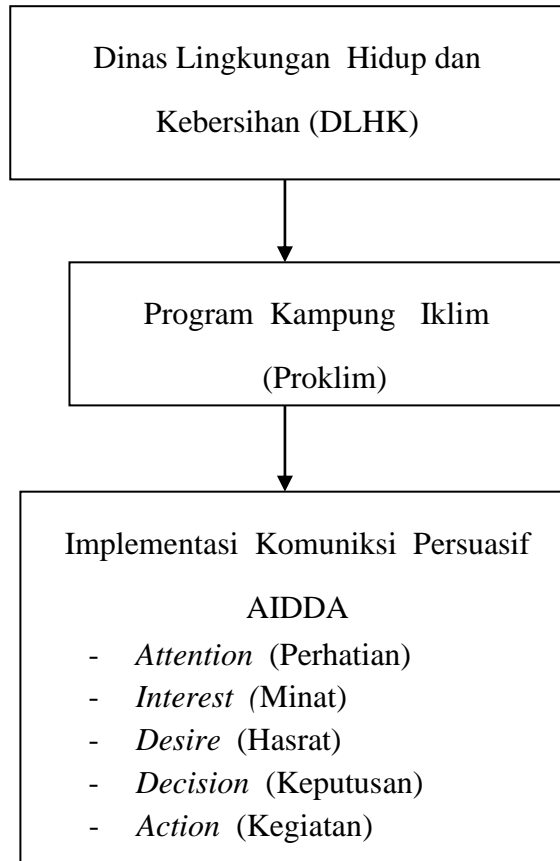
Dinas Lingkungan Hidup dan Kebersihan (DLHK)

Program Kampung Iklim (Proklim)

Implementasi Komuniksi Persuasif

AIDDA

- Attention (Perhatian)
- Interest (Minat)
- Desire (Hasrat)
- Decision (Keputusan)
- Action (Kegiatan)